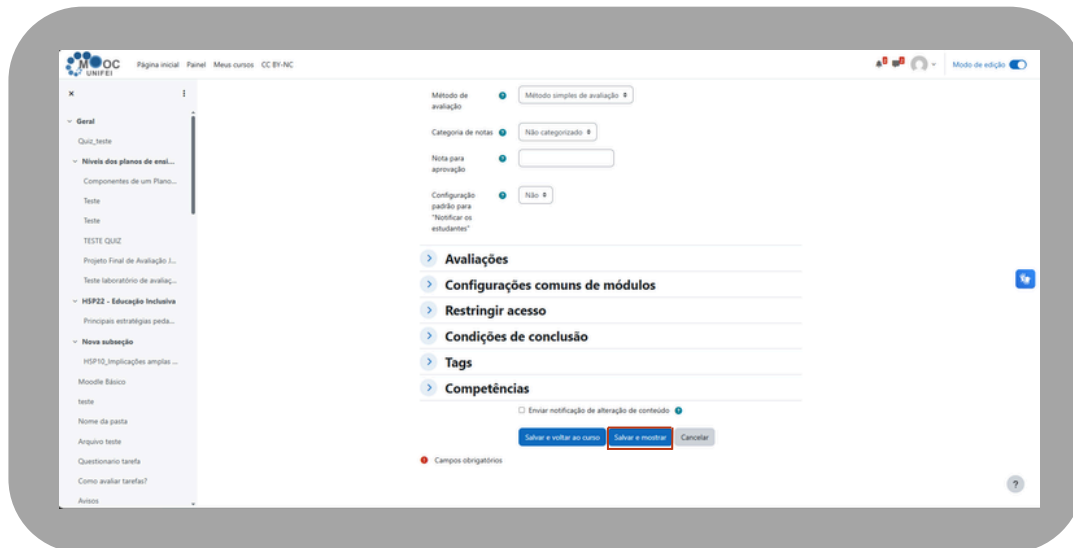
MOOC UNIFEI Página inicial Painel Meus cursos CC BY-NC

Modo de edição

×

Geral
Quiz_teste
Níveis dos planos de ensi...
Componentes de um Plano...
Teste
Teste
TESTE QUIZ
Projeto Final de Avaliação J...
Teste laboratório de avaliaç...
HSP22 - Educação Inclusiva
Principais estratégias peda...
Nova subseção
HSP10_Implicações amplas ...
Moodle Básico
teste
Nome da pasta
Arquivo teste
Questionario tarefa
Como avaliar tarefas?
Avisos

Método de avaliação
Método simples de avaliação

Categoria de notas
Não categorizado

Nota para aprovação

Configuração padrão para "Notificar os estudantes"
Não

Avaliações
Configurações comuns de módulos
Restringir acesso
Condições de conclusão
Tags
Competências

Enviar notificação de alteração de conteúdo

Salvar e voltar ao curso
Salvar e mostrar
Cancelar

Campos obrigatórios

?